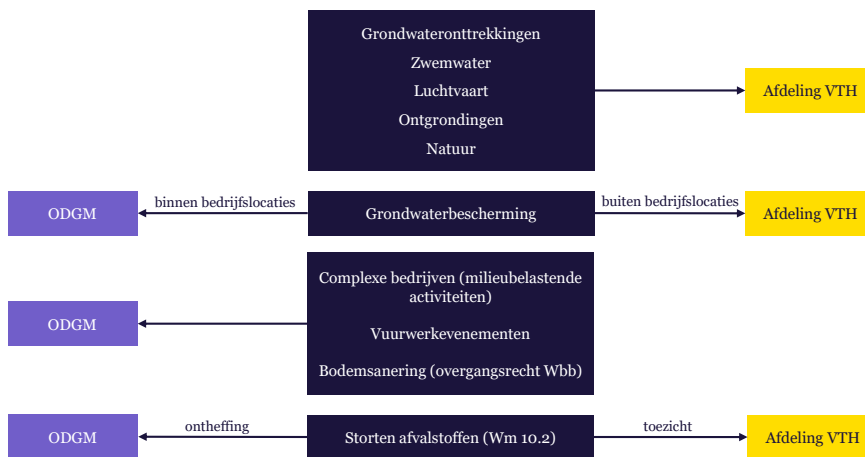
Grondwateronttrekkingen

Zwemwater

Luchtvaart

Ontgrondingen

Natuur

Afdeling VTH

ODGM

binnen bedrijfslocaties

Grondwaterbescherming

buiten bedrijfslocaties

Afdeling VTH

Complexe bedrijven (milieubelastende activiteiten)

Vuurwerkevenementen

Bodemsanering (overgangsrecht Wbb)

ODGM

ODGM

ontheffing

Storten afvalstoffen (Wm 10.2)

toezicht

Afdeling VTH